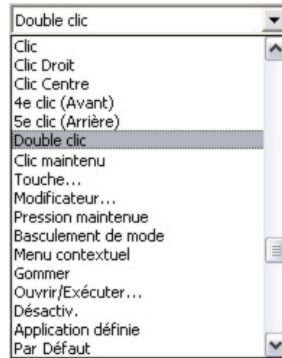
Double clic
Clic
Clic Droit
Clic Centre
4e clic (Avant)
5e clic (Arrière)
Double clic
Clic maintenu
Touche...
Modificateur...
Pression maintenue
Basculement de mode
Menu contextuel
Gommer
Ouvrir/Exécuter...
Désactiv.
Application définie
Par Défaut